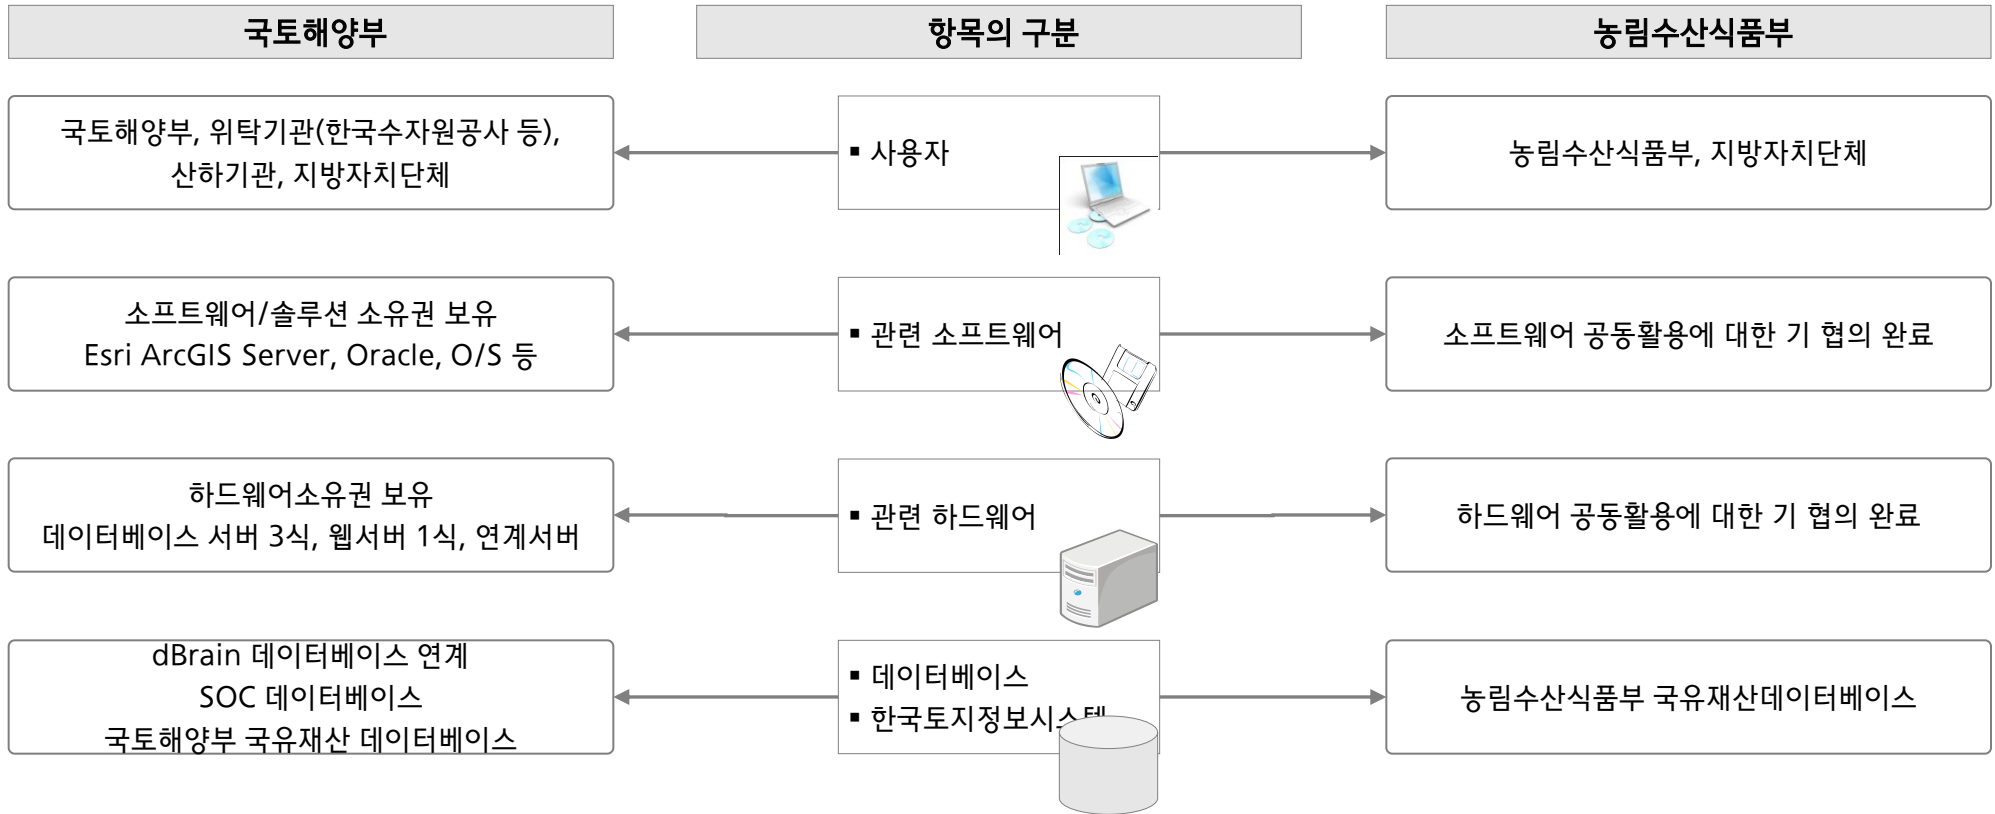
국토해양부

항목의 구분

농림수산식품부

국토해양부, 위탁기관(한국수자원공사 등), 산하기관, 지방자치단체

▪ 사용자

농림수산식품부, 지방자치단체

소프트웨어/솔루션 소유권 보유
Esri ArcGIS Server, Oracle, O/S 등

▪ 관련 소프트웨어

소프트웨어 공동활용에 대한 기 협의 완료

하드웨어소유권 보유
데이터베이스 서버 3식, 웹서버 1식, 연계서버

▪ 관련 하드웨어

하드웨어 공동활용에 대한 기 협의 완료

dBrain 데이터베이스 연계
SOC 데이터베이스
국토해양부 국유재산 데이터베이스

▪ 데이터베이스
▪ 한국토지정보시스템

농림수산식품부 국유재산데이터베이스